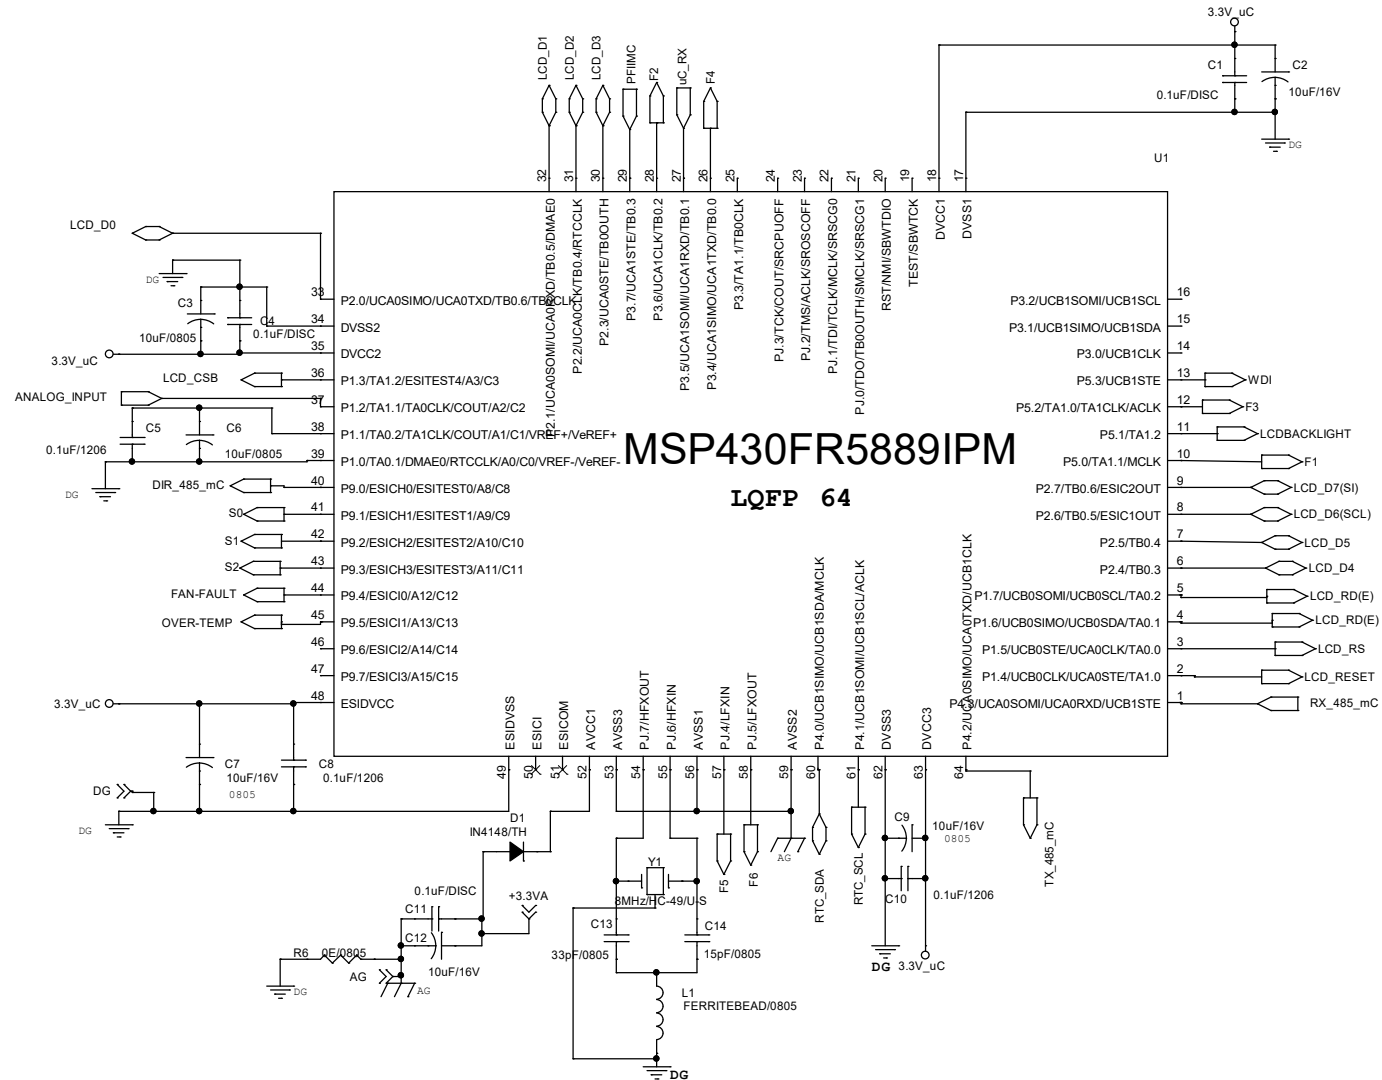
3.3V_uC
C1
C2
0.1uF/DISC
10uF/16V
DG
U1
LCD_D1
LCD_D2
LCD_D3
PFIIMC
F2
uC_RX
F4
32
31
30
29
28
27
26
25
24
23
22
21
20
19
18
17
P2.1/UCA0SOMI/UCA0RXD/TB0.5/DMAE0
P2.2/UCA0CLK/TB0.4/RTCCLK
P2.3/UCA0STE/TB0OUTH
P3.7/UCA1STE/TB0.3
P3.6/UCA1CLK/TB0.2
P3.5/UCA1SOMI/UCA1RXD/TB0.1
P3.4/UCA1SIMO/UCA1TXD/TB0.0
P3.3/TA1.1/TB0CLK
PJ.3/TCK/COUT/SRCPUOFF
PJ.2/TMS/ACLK/SROSCOFF
PJ.1/TDI/TCLK/MCLK/SRSCG0
PJ.0/TDO/TB0OUTH/SMCLK/SRSCG1
RST/NMI/SBWTDIO
TEST/SBWTCK
DVCC1
DVSS1
LCD_D0
DG
C3
C4
33
34
35
10uF/0805
0.1uF/DISC
3.3V_uC
P2.0/UCA0SIMO/UCA0TXD/TB0.6/TB0CLK
DVSS2
DVCC2
LCD_CSB
36
P1.3/TA1.2/ESITEST4/A3/C3
ANALOG_INPUT
37
P1.2/TA1.1/TA0CLK/COUT/A2/C2
C5
C6
38
P1.1/TA0.2/TA1CLK/COUT/A1/C1/VREF+/VeREF+
0.1uF/1206
10uF/0805
39
P1.0/TA0.1/DMAE0/RTCCLK/A0/C0/VREF-/VeREF-
DG
DIR_485_mC
40
P9.0/ESICH0/ESITEST0/A8/C8
S0
41
P9.1/ESICH1/ESITEST1/A9/C9
S1
42
P9.2/ESICH2/ESITEST2/A10/C10
S2
43
P9.3/ESICH3/ESITEST3/A11/C11
FAN-FAULT
44
P9.4/ESICI0/A12/C12
OVER-TEMP
45
P9.5/ESICI1/A13/C13
46
P9.6/ESICI2/A14/C14
47
P9.7/ESICI3/A15/C15
3.3V_uC
48
ESIDVCC
MSP430FR5889IPM
LQFP 64
P3.2/UCB1SOMI/UCB1SCL
16
P3.1/UCB1SIMO/UCB1SDA
15
P3.0/UCB1CLK
14
P5.3/UCB1STE
13
WDI
P5.2/TA1.0/TA1CLK/ACLK
12
F3
P5.1/TA1.2
11
LCDBACKLIGHT
P5.0/TA1.1/MCLK
10
F1
P2.7/TB0.6/ESIC2OUT
9
LCD_D7(SI)
P2.6/TB0.5/ESIC1OUT
8
LCD_D6(SCL)
P2.5/TB0.4
7
LCD_D5
P2.4/TB0.3
6
LCD_D4
P1.7/UCB0SOMI/UCB0SCL/TA0.2
5
LCD_RD(E)
P1.6/UCB0SIMO/UCB0SDA/TA0.1
4
LCD_RD(E)
P1.5/UCB0STE/UCA0CLK/TA0.0
3
LCD_RS
P1.4/UCB0CLK/UCA0STE/TA1.0
2
LCD_RESET
P4.3/UCA0SOMI/UCA0RXD/UCB1STE
1
RX_485_mC
P4.0/UCB1SIMO/UCB1SDA/MCLK
P4.1/UCB1SOMI/UCB1SCL/ACLK
P4.2/UCA0SIMO/UCA0TXD/UCB1CLK
ESIDVSS
ESICI
ESICOM
AVCC1
AVSS3
PJ.7/HFXOUT
PJ.6/HFXIN
AVSS1
PJ.4/LFXIN
PJ.5/LFXOUT
AVSS2
DVSS3
DVCC3
49
50
51
52
53
54
55
56
57
58
59
60
61
62
63
64
C7
10uF/16V
0805
C8
0.1uF/1206
DG
DG
D1
IN4148/TH
0.1uF/DISC
+3.3VA
C11
C12
10uF/16V
R6
0E/0805
AG
AG
DG
Y1
8MHz/HC-49/U-S
C13
C14
33pF/0805
15pF/0805
L1
FERRITEBEAD/0805
DG
F5
F6
AG
RTC_SDA
RTC_SCL
C9
10uF/16V
0805
C10
0.1uF/1206
DG
3.3V_uC
TX_485_mC